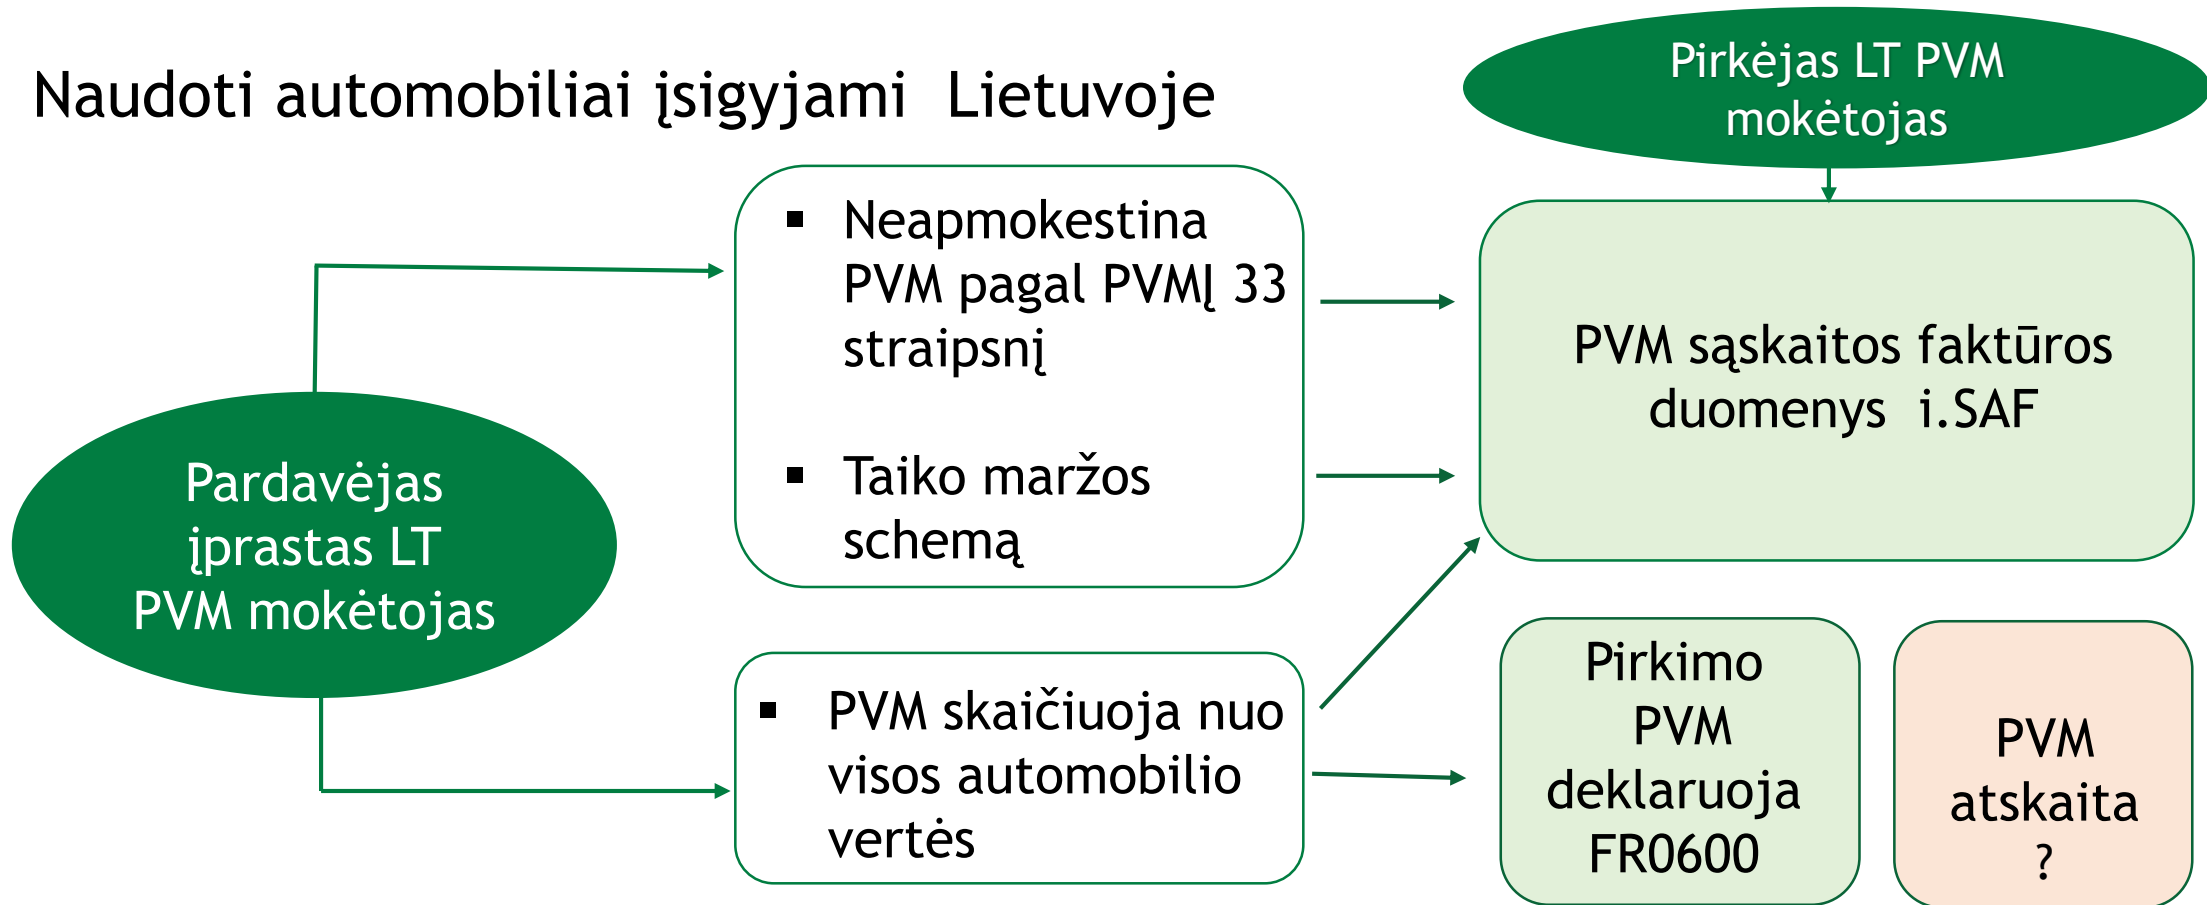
Naudoti automobiliai įsigyjami Lietuvoje

Pirkėjas LT PVM mokėtojas

Pardavėjas įprastas LT PVM mokėtojas

▪ Neapmokestina PVM pagal PVMĮ 33 straipsnį

▪ Taiko maržos schemą

▪ PVM skaičiuoja nuo visos automobilio vertės

PVM sąskaitos faktūros duomenys i.SAF

Pirkimo PVM deklaruoja FR0600

PVM atskaita ?